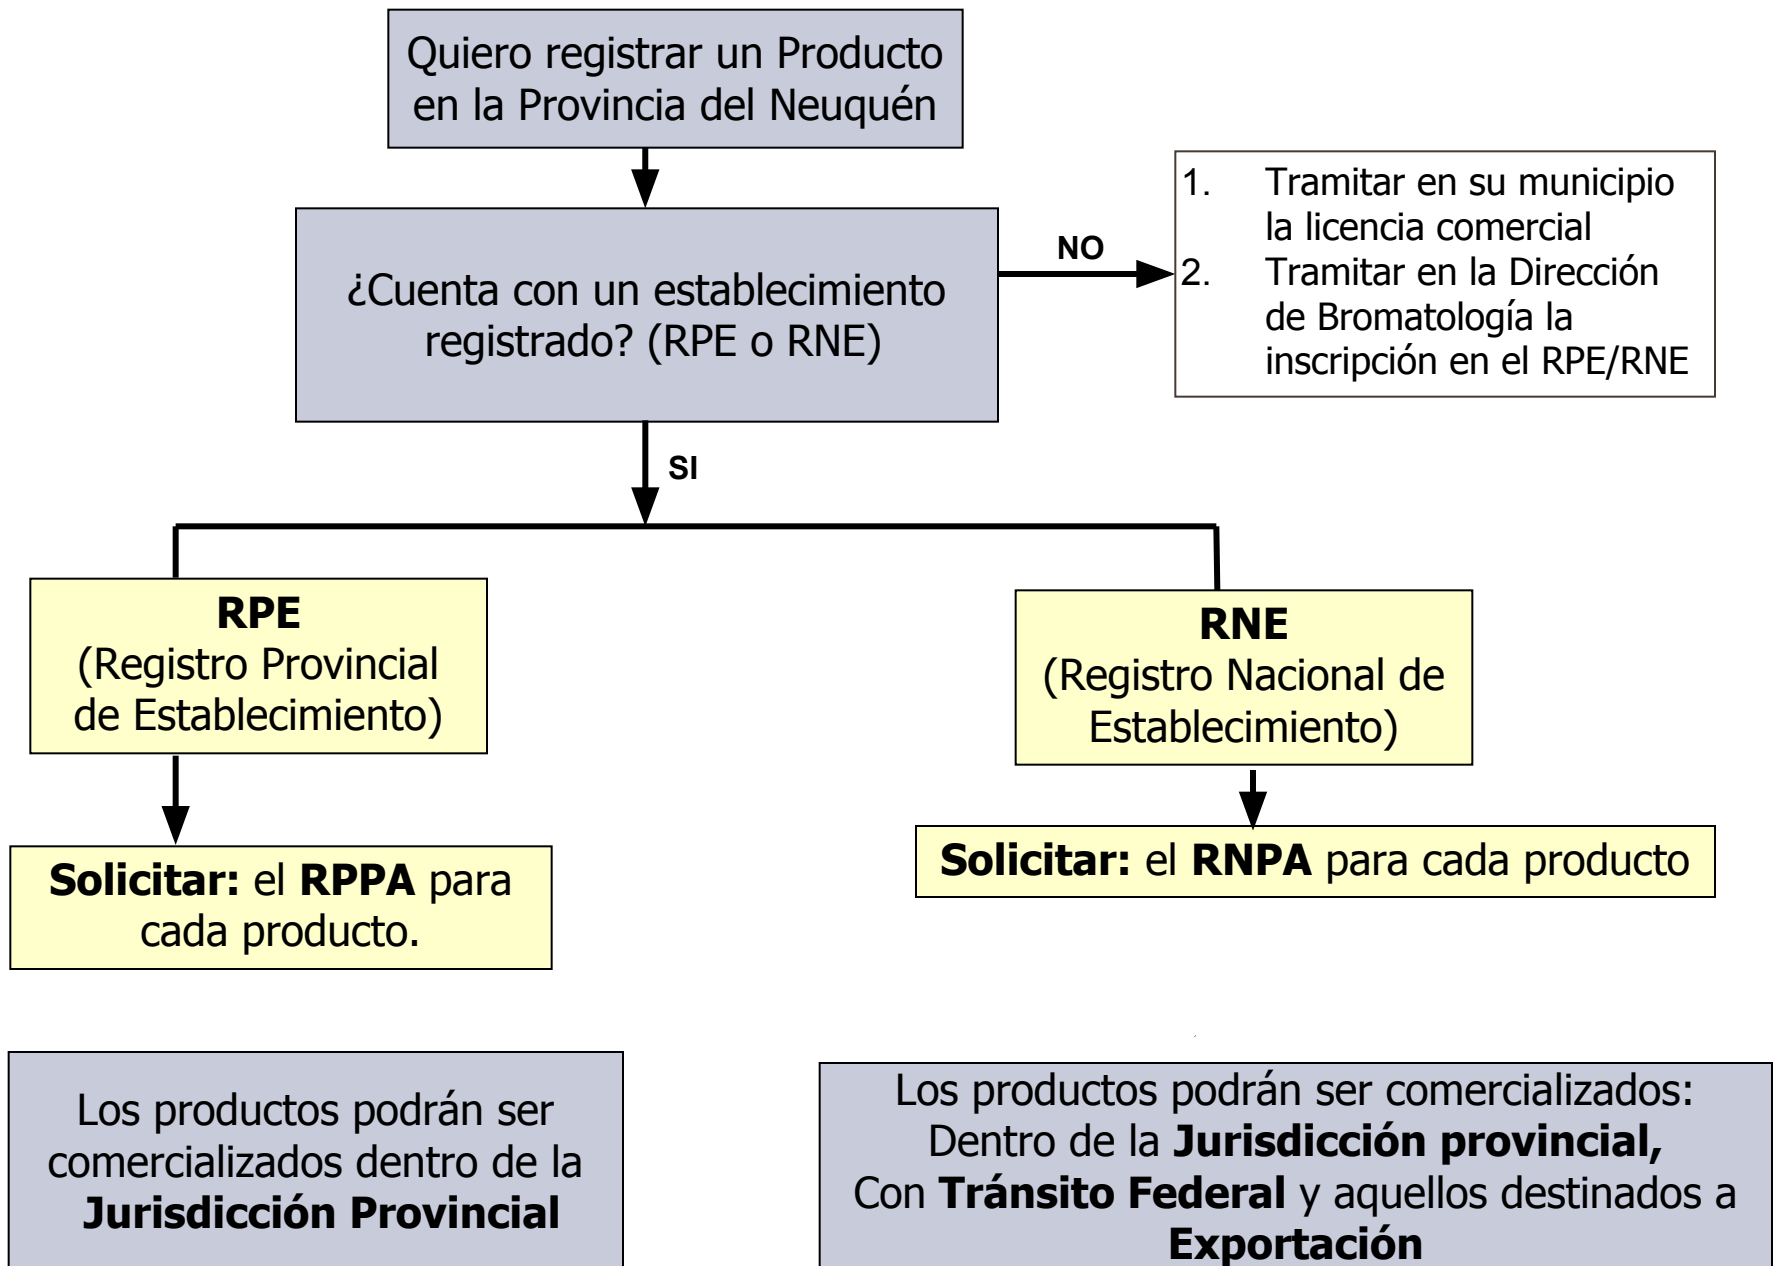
Quiero registrar un Producto en la Provincia del Neuquén

¿Cuenta con un establecimiento registrado? (RPE o RNE)

NO

1. Tramitar en su municipio la licencia comercial
2. Tramitar en la Dirección de Bromatología la inscripción en el RPE/RNE

SI

**RPE**
(Registro Provincial de Establecimiento)

**RNE**
(Registro Nacional de Establecimiento)

**Solicitar:** el **RPPA** para cada producto.

**Solicitar:** el **RNPA** para cada producto

Los productos podrán ser comercializados dentro de la **Jurisdicción Provincial**

Los productos podrán ser comercializados:
Dentro de la **Jurisdicción provincial,**
Con **Tránsito Federal** y aquellos destinados a **Exportación**